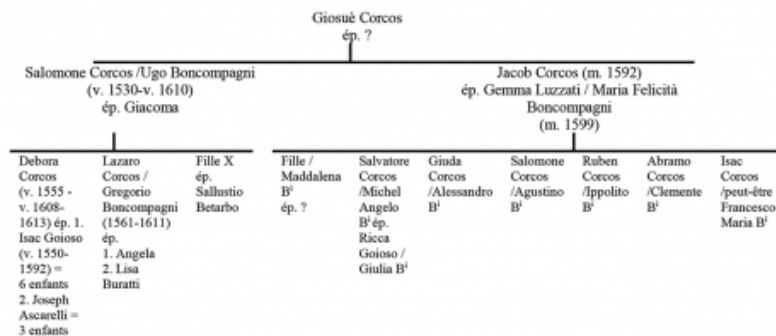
Giosuè Corcos
ép. ?

Salomone Corcos /Ugo Boncompagni
(v. 1530-v. 1610)
ép. Giacoma

Jacob Corcos (m. 1592)
ép. Gemma Luzzati / Maria Felicità Boncompagni
(m. 1599)

Debora Corcos (v. 1555 - v. 1608-1613) ép. 1. Isac Goioso (v. 1550-1592) = 6 enfants 2. Joseph Ascarelli = 3 enfants

Lazaro Corcos / Gregorio Boncompagni (1561-1611) ép. 1. Angela 2. Lisa Buratti

Fille X ép. Sallustio Betarbo

Fille / Maddalena B$^{i}$ ép. ?

Salvatore Corcos /Michel Angelo B$^{i}$ ép. Ricca Goioso / Giulia B$^{i}$

Giuda Corcos /Alessandro B$^{i}$

Salomone Corcos /Agustino B$^{i}$

Ruben Corcos /Ippolito B$^{i}$

Abramo Corcos /Clemente B$^{i}$

Isac Corcos /peut-être Francesco Maria B$^{i}$